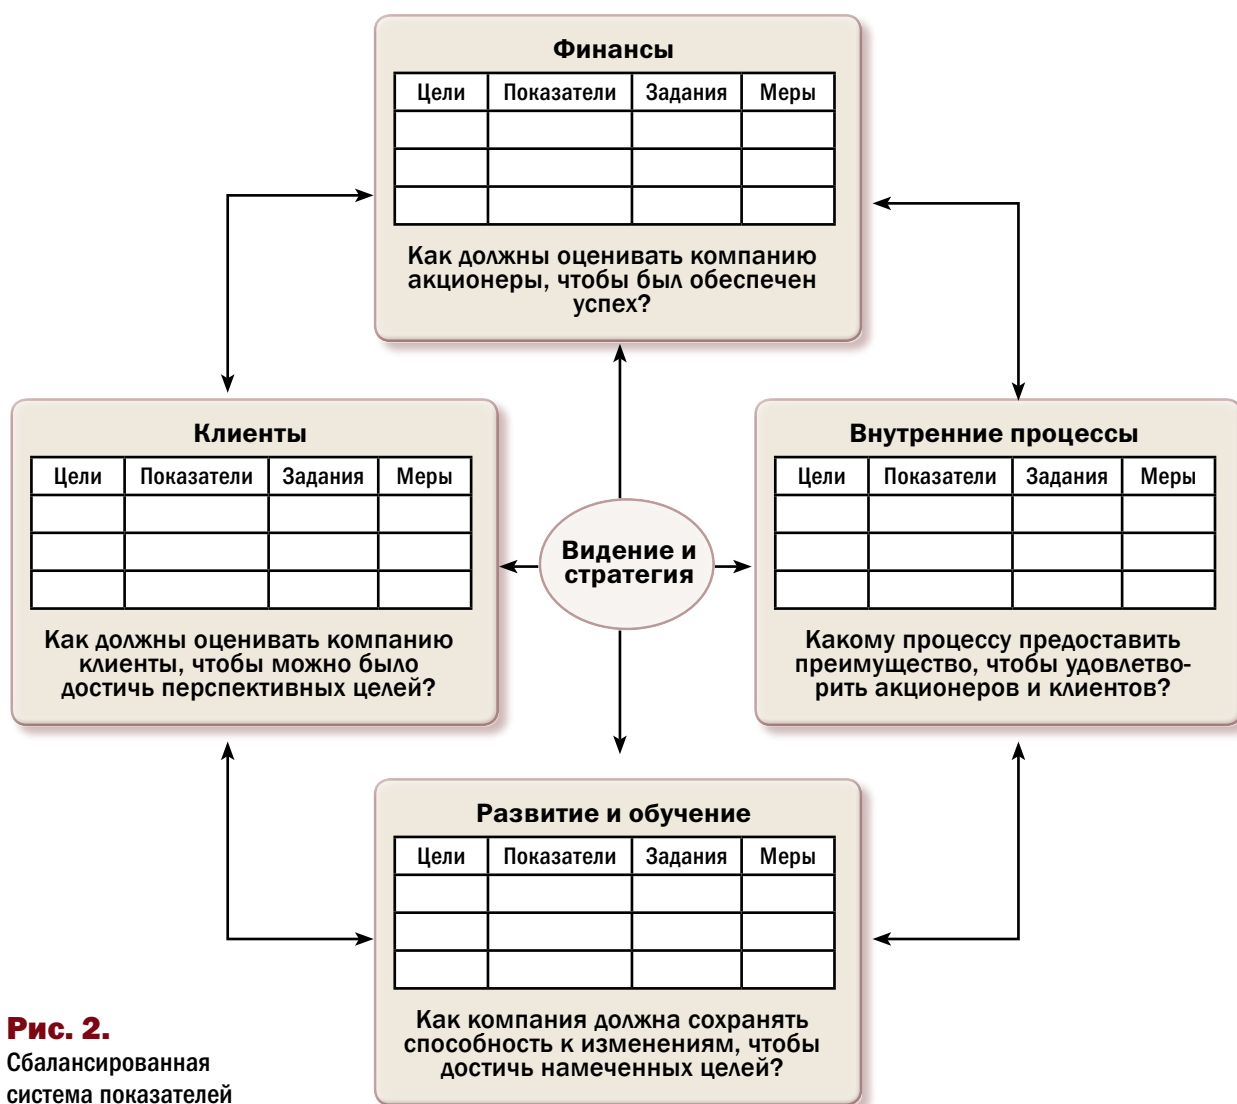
Финансы

| Цели | Показатели | Задания | Меры |
|---|---|---|---|
| | | | |
| | | | |
| | | | |

Как должны оценивать компанию акционеры, чтобы был обеспечен успех?

Клиенты

| Цели | Показатели | Задания | Меры |
|---|---|---|---|
| | | | |
| | | | |
| | | | |

Как должны оценивать компанию клиенты, чтобы можно было достичь перспективных целей?

Видение и стратегия

Внутренние процессы

| Цели | Показатели | Задания | Меры |
|---|---|---|---|
| | | | |
| | | | |
| | | | |

Какому процессу предоставить преимущество, чтобы удовлетворить акционеров и клиентов?

Развитие и обучение

| Цели | Показатели | Задания | Меры |
|---|---|---|---|
| | | | |
| | | | |
| | | | |

Как компания должна сохранять способность к изменениям, чтобы достичь намеченных целей?

Рис. 2.
Сбалансированная система показателей